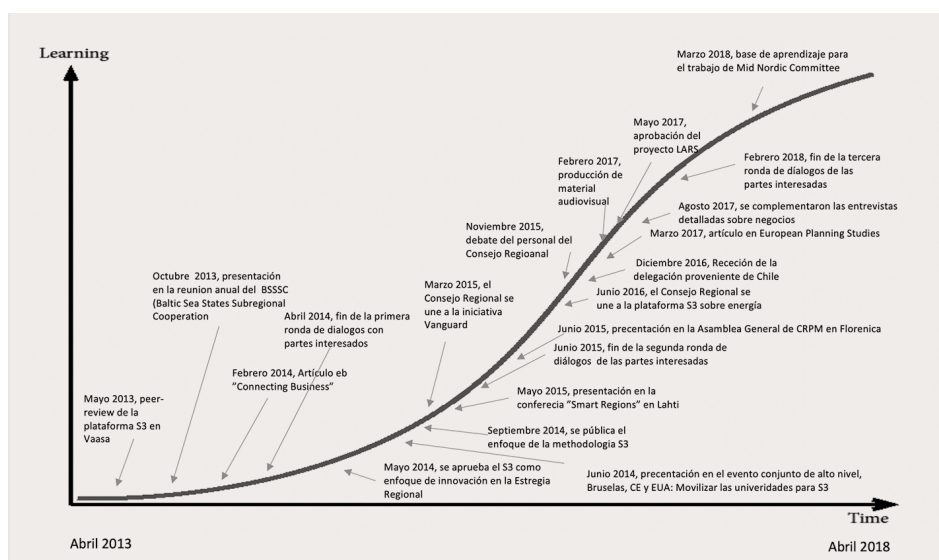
Learning

Marzo 2018, base de aprendizaje para el trabajo de Mid Nordic Committee

Mayo 2017, aprobación del proyecto LARS

Febrero 2017, producción de material audiovisual

Febrero 2018, fin de la tercera ronda de dialogos de las partes interesadas

Agosto 2017, se complementaron las entrevistas detalladas sobre negocios

Marzo 2017, artículo en European Planning Studies

Noviembre 2015, debate del personal del Consejo Regioanal

Diciembre 2016, Receción de la delegación proveniente de Chile

Junio 2016, el Consejo Regional se une a la plataforma S3 sobre energía

Octubre 2013, presentación en la reunion anual del BSSSC (Baltic Sea States Subregional Cooperation

Marzo 2015, el Consejo Regional se une a la iniciativa Vanguard

Abril 2014, fin de la primera ronda de dialogos con partes interesados

Junio 2015, precentación en la Asamblea General de CRPM en Florenica

Junio 2015, fin de la segunda ronda de diálogos de las partes interesadas

Febrero 2014, Artículo eb "Connecting Business"

Mayo 2015, presentación en la conferecia "Smart Regions" en Lahti

Mayo 2013, peer-review de la plataforma S3 en Vaasa

Septiembre 2014, se pública el enfoque de la methodologia S3

Mayo 2014, se aprueba el S3 como enfoque de innovación en la Estregia Regional

Junio 2014, precentación en el evento conjunto de alto nivel, Bruselas, CE y EUA: Movilizar las univeridades para S3

Time

Abril 2013

Abril 2018